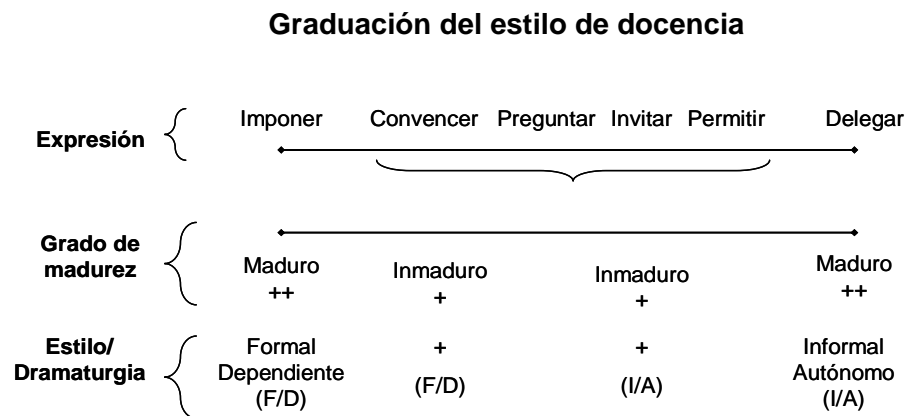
Graduación del estilo de docencia

Expresión

Imponer Convencer Preguntar Invitar Permitir Delegar

Grado de madurez

Maduro ++

Inmaduro +

Inmaduro +

Maduro ++

Estilo/ Dramaturgia

Formal Dependiente (F/D)

+ (F/D)

+ (I/A)

Informal Autónomo (I/A)